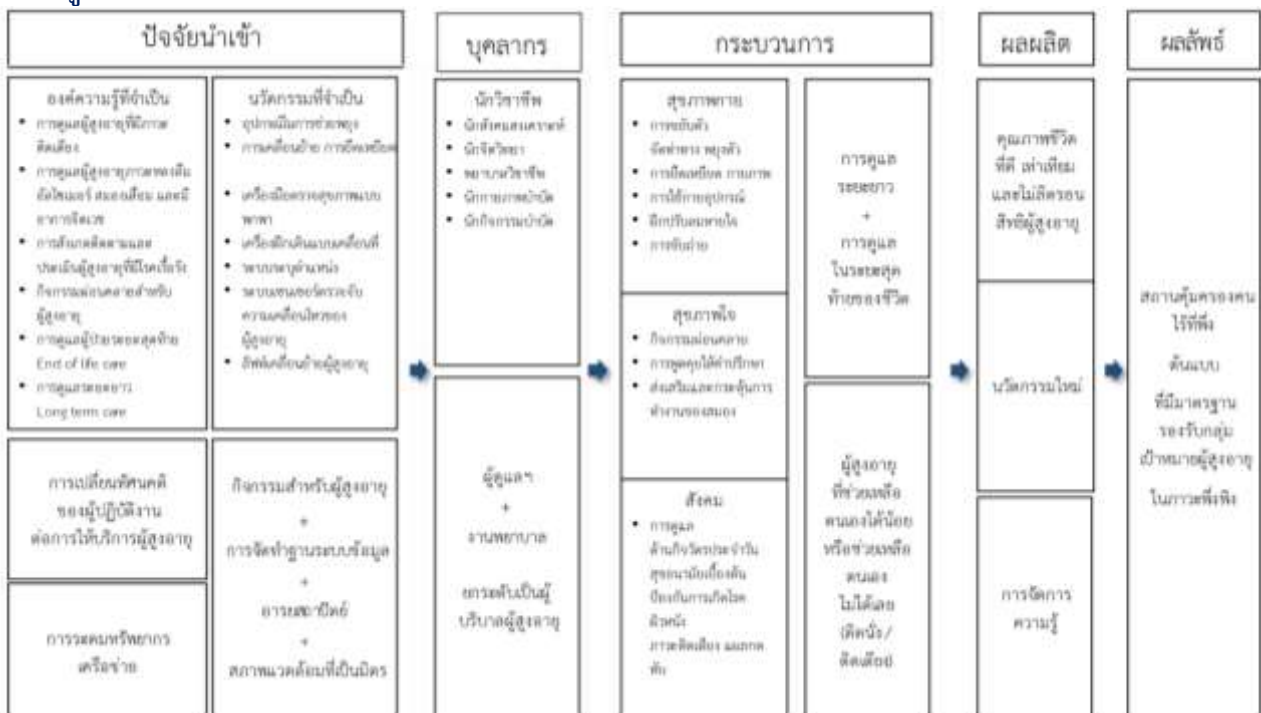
ปัจจัยนำเข้า

บุคลากร

กระบวนการ

ผลผลิต

ผลลัพธ์

องค์ความรู้ที่จำเป็น
• การดูแลผู้สูงอายุที่มีภาวะติดเตียง
• การดูแลผู้สูงอายุภาวะสมองเสื่อม อัลไซเมอร์ สมองเสื่อม และมีอาการจิตเวช
• การคัดกรองและประเมินผู้สูงอายุที่มีโรคเรื้อรัง
• กิจกรรมผ่อนคลายสำหรับผู้สูงอายุ
• การดูแลผู้ป่วยระยะสุดท้าย End of life care
• การดูแลระยะยาว Long term care

นวัตกรรมที่จำเป็น
• อุปกรณ์ในการช่วยพยุง
• การเคลื่อนย้าย การยืดเหยียด
• เครื่องมือตรวจสุขภาพแบบพกพา
• เครื่องฝึกเดินแบบเคลื่อนที่
• ระบบพยุงตำแหน่ง
• ระบบเซนเซอร์ตรวจจับความเคลื่อนไหวของผู้สูงอายุ
• อัพเดทเคลื่อนย้ายผู้สูงอายุ

การเปลี่ยนทัศนคติของผู้ปฏิบัติงานต่อการให้บริการผู้สูงอายุ

กิจกรรมสำหรับผู้สูงอายุ
+
การจัดทำฐานระบบข้อมูล
+
การเสมาชิกดี
+
สภาพแวดล้อมที่เป็นมิตร

การระดมทรัพยากรเครือข่าย

นักวิชาชีพ
• นักสังคมสงเคราะห์
• นักจิตวิทยา
• พยาบาลวิชาชีพ
• นักกายภาพบำบัด
• นักกิจกรรมบำบัด

ผู้ดูแลฯ
+
งานพยาบาล

ยกระดับเป็นผู้บริบาลผู้สูงอายุ

สุขภาพกาย
• การขยับตัว จัดท่าทาง พยุงตัว
• การยืดเหยียด การนวด
• การใช้กายอุปกรณ์
• ฝึกปรับลมหายใจ
• การขับถ่าย

สุขภาพใจ
• กิจกรรมผ่อนคลาย
• การพูดคุยให้คำปรึกษา
• ส่งเสริมและกระตุ้นการทำงานของสมอง

สังคม
• การดูแล ด้านกิจวัตรประจำวัน สุขอนามัยเบื้องต้น ป้องกันการเกิดโรค ผิวหนัง ภาวะติดเตียง แผลกดทับ

การดูแลระยะยาว
+
การดูแลในระยะสุดท้ายของชีวิต

ผู้สูงอายุที่ช่วยเหลือตนเองได้น้อย หรือช่วยเหลือตนเองไม่ได้เลย (ติดบ้าน / ติดเตียง)

คุณภาพชีวิตที่ดี เท่าเทียม และไม่ลิดรอนสิทธิผู้สูงอายุ

นวัตกรรมใหม่

การจัดการความรู้

สถานคุ้มครองคนไร้ที่พึ่ง
ต้นแบบ
ที่มีมาตรฐาน
รองรับกลุ่มเป้าหมายผู้สูงอายุ
ในภาวะพึ่งพิง